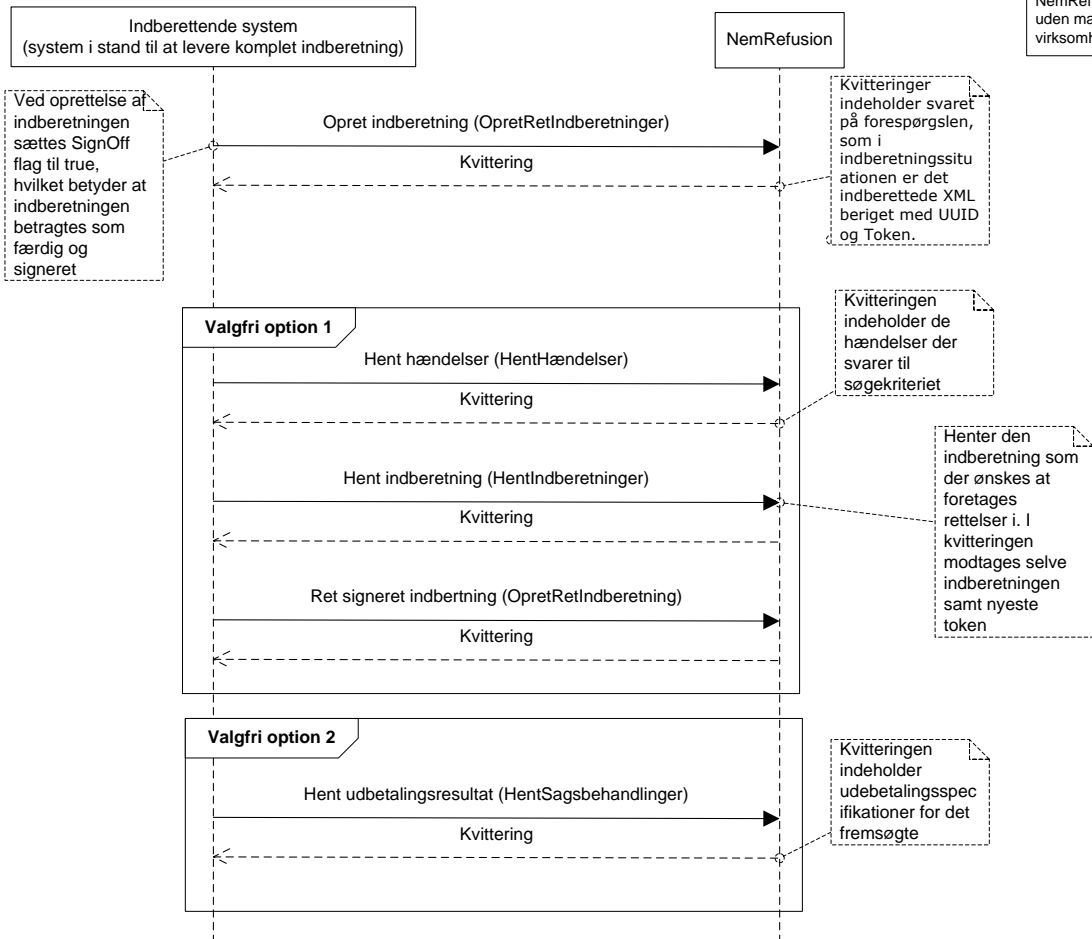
NemRef
uden ma
virksomh

Indberettende system
(system i stand til at levere komplet indberetning)

NemRefusion

Ved oprettelse af indberetningen sættes SignOff flag til true, hvilket betyder at indberetningen betragtes som færdig og signeret

Opret indberetning (OpretRetIndberetninger)

Kvittering

Kvitteringer indeholder svaret på forespørgslen, som i indberetningssituationen er det indberettede XML beriget med UUID og Token.

Valgfri option 1

Kvitteringen indeholder de hændelser der svarer til søgekriteriet

Hent hændelser (HentHændelser)

Kvittering

Henter den indberetning som der ønskes at foretages rettelser i. I kvitteringen modtages selve indberetningen samt nyeste token

Hent indberetning (HentIndberetninger)

Kvittering

Ret signeret indbertning (OpretRetIndberetning)

Kvittering

Valgfri option 2

Kvitteringen indeholder udbetalingsspecifikationer for det fremsøgte

Hent udbetalingsresultat (HentSagsbehandlinger)

Kvittering